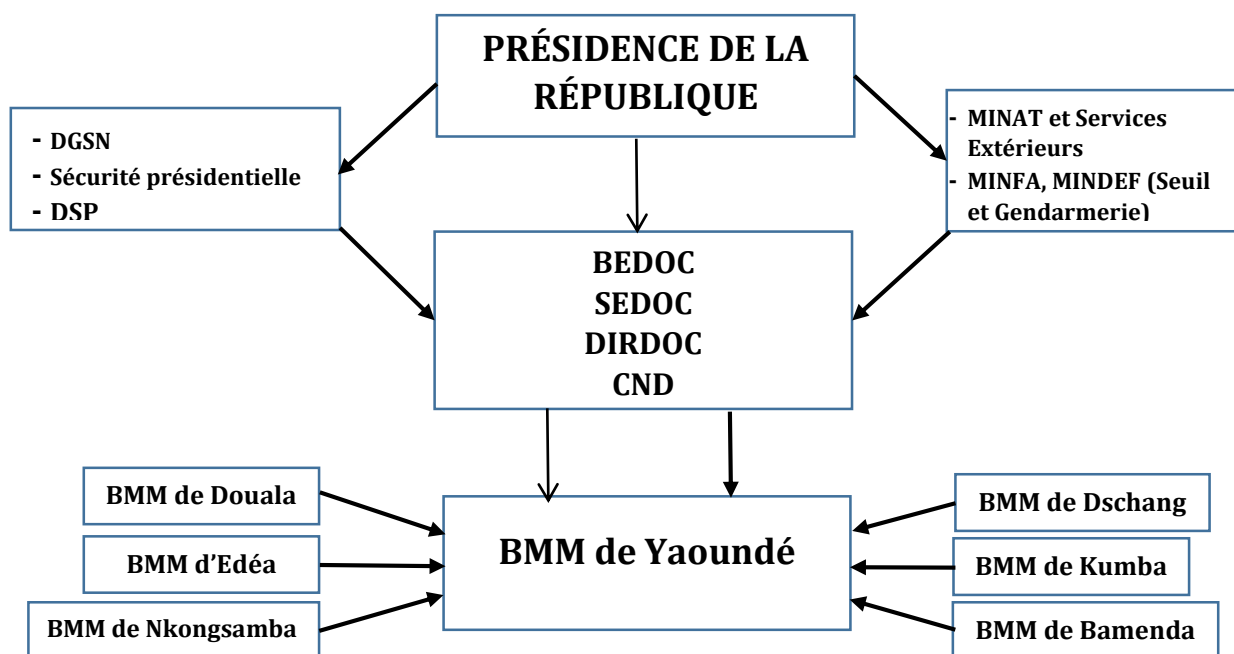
PRÉSIDENCE DE LA RÉPUBLIQUE

- DGSN
- Sécurité présidentielle
- DSP

- MINAT et Services Extérieurs
- MINFA, MINDEF (Seuil et Gendarmerie)

BEDOC
SEDOC
DIRDOC
CND

BMM de Douala

BMM d'Edéa

BMM de Nkongsamba

BMM de Yaoundé

BMM de Dschang

BMM de Kumba

BMM de Bamenda